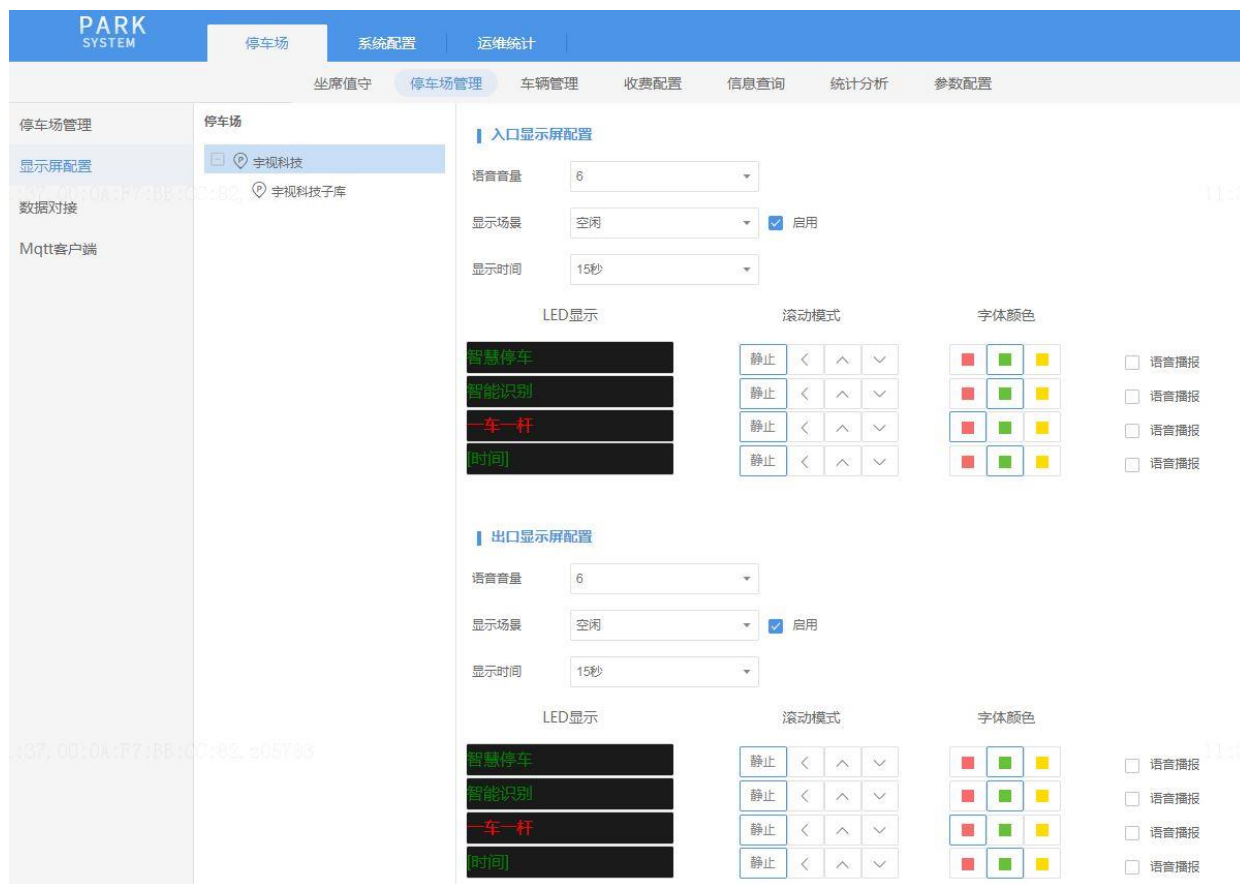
PARK
SYSTEM

停车场 系统配置 运维统计

坐席值守 停车场管理 车辆管理 收费配置 信息查询 统计分析 参数配置

停车场管理
显示屏配置
数据对接
Mqtt客户端

停车场
宇视科技
宇视科技子库

入口显示屏配置

语音音量 6
显示场景 空闲 启用
显示时间 15秒

| LED显示 | 滚动模式 | 字体颜色 | |
|---|---|---|---|
| 智慧停车 | 静止 | | 语音播报 |
| 智能识别 | 静止 | | 语音播报 |
| 一车一杆 | 静止 | | 语音播报 |
| [时间] | 静止 | | 语音播报 |

出口显示屏配置

语音音量 6
显示场景 空闲 启用
显示时间 15秒

| LED显示 | 滚动模式 | 字体颜色 | |
|---|---|---|---|
| 智慧停车 | 静止 | | 语音播报 |
| 智能识别 | 静止 | | 语音播报 |
| 一车一杆 | 静止 | | 语音播报 |
| [时间] | 静止 | | 语音播报 |

:37, 00:0A:F7:BB:CC:82, z05783